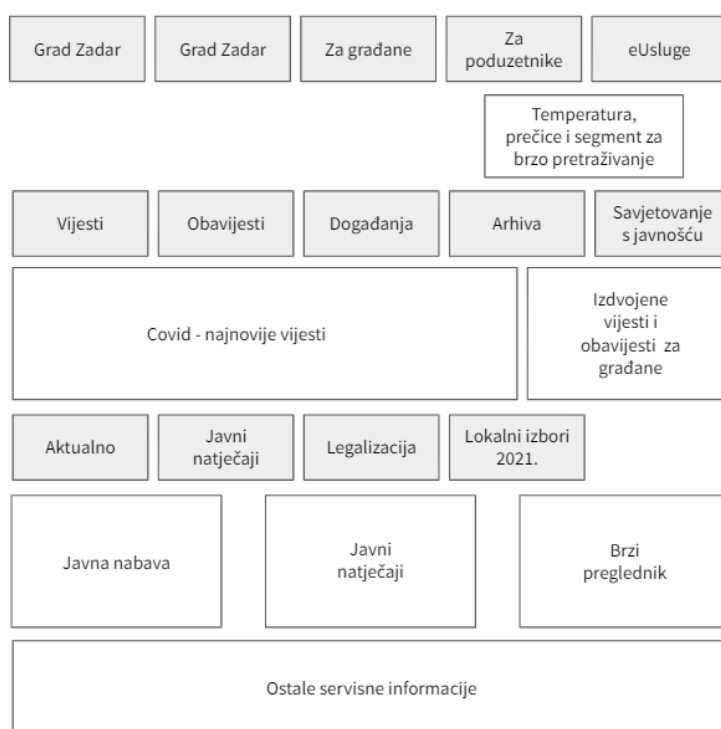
Grad Zadar

Grad Zadar

Za građane

Za poduzetnike

eUsluge

Temperatura, prečice i segment za brzo pretraživanje

Vijesti

Obavijesti

Događanja

Arhiva

Savjetovanje s javnošću

Covid - najnovije vijesti

Izdvojene vijesti i obavijesti za građane

Aktualno

Javni natječaji

Legalizacija

Lokalni izbori 2021.

Javna nabava

Javni natječaji

Brzi preglednik

Ostale servisne informacije